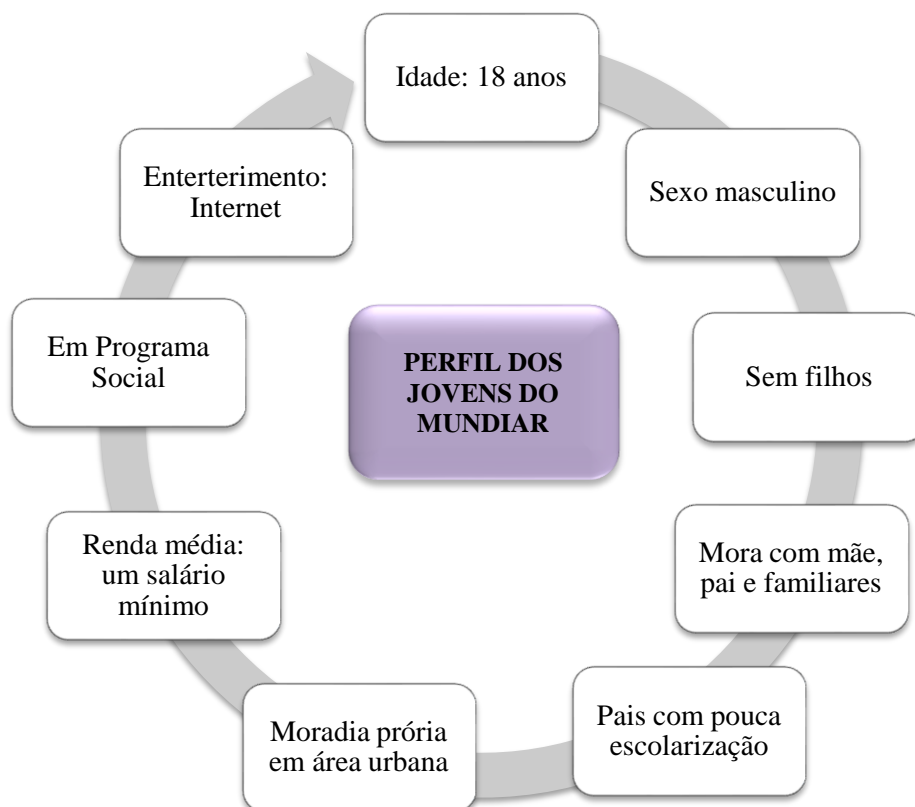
PERFIL DOS JOVENS DO MUNDIAR

Idade: 18 anos

Sexo masculino

Sem filhos

Mora com mãe, pai e familiares

Pais com pouca escolarização

Moradia prória em área urbana

Renda média: um salário mínimo

Em Programa Social

Enterterimento: Internet